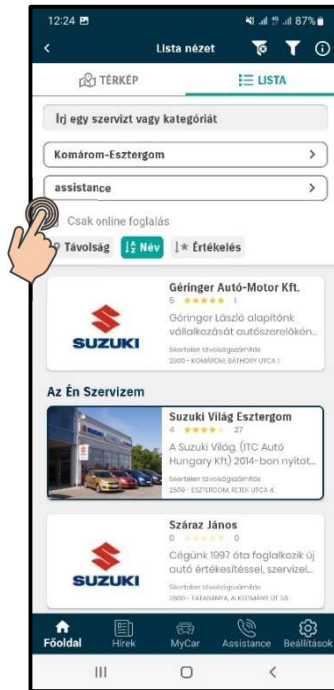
12:24
87%
<
Lista nézet
TÉRKÉP
LISTA
Írj egy szervizt vagy kategóriát
Komárom-Esztergom
>
assistance
>
Csak online foglalás
Távolság
Név
Értékelés
SUZUKI
Géringer Autó-Motor Kft.
5 ★★★★★ 1
Géringer László alapítónk vállalkozását autószerelőkén...
Ismeretlen távolságszámítás
2900 - KOMÁROM, BÁTHORY UTCA 1.
Az Én Szervizem
Suzuki Világ Esztergom
4 ★★★★ 27
A Suzuki Világ (ITC Autó Hungary Kft) 2014-ben nyitot...
Ismeretlen távolságszámítás
2509 - ESZTERGOM, RETEK UTCA 4.
SUZUKI
Száraz János
0 ★★★★★ 0
Cégünk 1997 óta foglalkozik új autó értékesítéssel, szervizel...
Ismeretlen távolságszámítás
2800 - TATABÁNYA, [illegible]
Főoldal
Hírek
MyCar
Assistance
Beállítások
|||
O
<